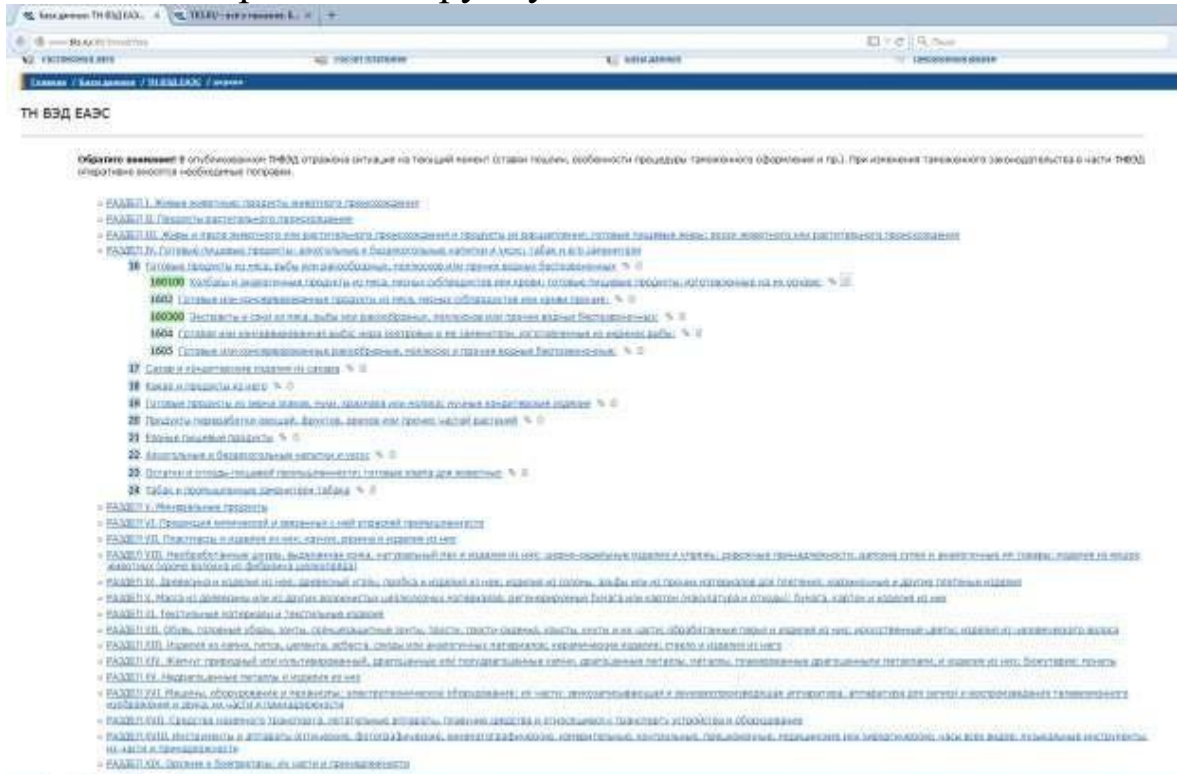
База данных ТН ВЭД ЕАЭС | TKS.RU - всё о таможне

ТН ВЭД ЕАЭС

Главная / База данных / ТН ВЭД ЕАЭС / дерево

Обратите внимание! В опубликованном ТНВЭД отражена ситуация на текущий момент (ставки пошлин, особенности процедуры таможенного оформления и пр.). При изменениях таможенного законодательства в части ТНВЭД оперативно вносятся необходимые поправки.

- РАЗДЕЛ I. Живые животные; продукты животного происхождения
- РАЗДЕЛ II. Продукты растительного происхождения
- РАЗДЕЛ III. Жиры и масла животного или растительного происхождения и продукты их расщепления; готовые пищевые жиры; воски животного или растительного происхождения
- РАЗДЕЛ IV. Готовые пищевые продукты; алкогольные и безалкогольные напитки и уксус; табак и его заменители
 - 16 Готовые продукты из мяса, рыбы или ракообразных, моллюсков или прочих водных беспозвоночных
 - 160100 Колбасы и аналогичные продукты из мяса, мясных субпродуктов или крови; готовые пищевые продукты, изготовленные на их основе
 - 1602 Готовые или консервированные продукты из мяса, мясных субпродуктов или крови прочие
 - 160300 Экстракты и соки из мяса, рыбы или ракообразных, моллюсков или прочих водных беспозвоночных
 - 1604 Готовая или консервированная рыба; икра осетровых и ее заменители, изготовленные из икринок рыбы
 - 1605 Готовые или консервированные ракообразные, моллюски и прочие водные беспозвоночные
 - 17 Сахар и кондитерские изделия из сахара
 - 18 Какао и продукты из него
 - 19 Готовые продукты из зерна злаков, муки, крахмала или молока; мучные кондитерские изделия
 - 20 Продукты переработки овощей, фруктов, орехов или прочих частей растений
 - 21 Разные пищевые продукты
 - 22 Алкогольные и безалкогольные напитки и уксус
 - 23 Остатки и отходы пищевой промышленности; готовые корма для животных
 - 24 Табак и промышленные заменители табака
- РАЗДЕЛ V. Минеральные продукты
- РАЗДЕЛ VI. Продукция химической и связанных с ней отраслей промышленности
- РАЗДЕЛ VII. Пластмассы и изделия из них; каучук, резина и изделия из них
- РАЗДЕЛ VIII. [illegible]
- РАЗДЕЛ IX. Древесина и изделия из нее; древесный уголь; пробка и изделия из нее; изделия из соломы, альфы или из прочих материалов для плетения; корзиночные и другие плетеные изделия
- РАЗДЕЛ X. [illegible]
- РАЗДЕЛ XI. Текстильные материалы и текстильные изделия
- РАЗДЕЛ XII. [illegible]
- РАЗДЕЛ XIII. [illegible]
- РАЗДЕЛ XIV. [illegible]
- РАЗДЕЛ XV. Недрагоценные металлы и изделия из них
- РАЗДЕЛ XVI. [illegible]
- РАЗДЕЛ XVII. Средства наземного транспорта, летательные аппараты, плавучие средства и относящиеся к транспорту устройства и оборудование
- РАЗДЕЛ XVIII. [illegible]
- РАЗДЕЛ XIX. Оружие и боеприпасы; их части и принадлежности